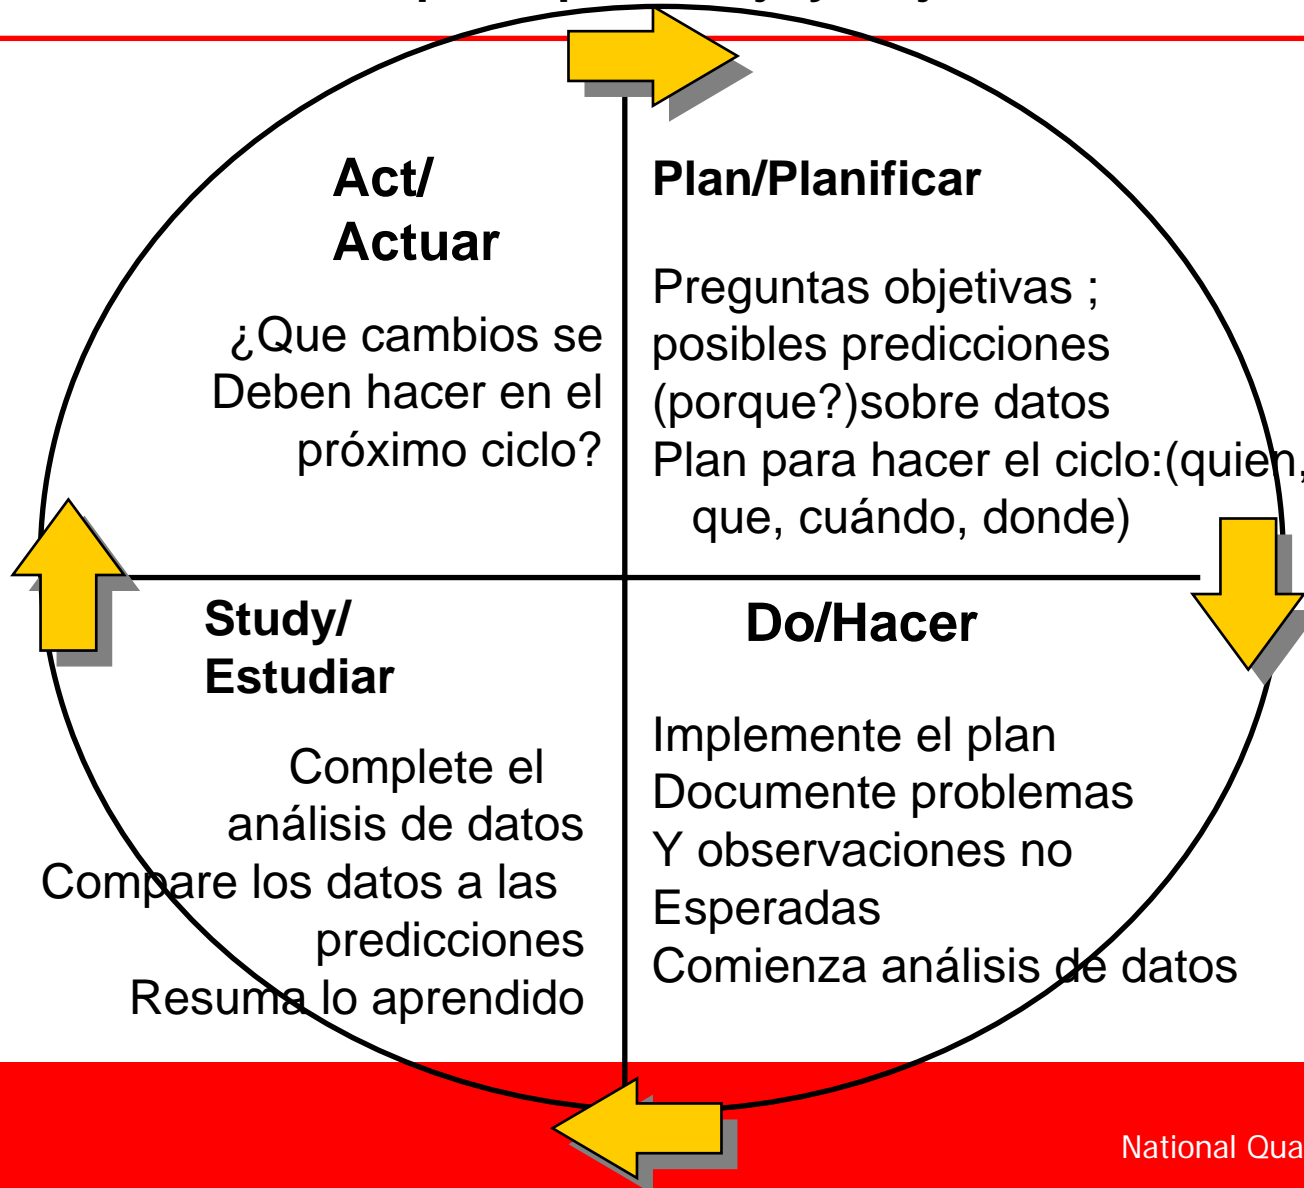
Act/
Actuar

¿Que cambios se Deben hacer en el próximo ciclo?

Plan/Planificar

Preguntas objetivas ; posibles predicciones (porque?)sobre datos
Plan para hacer el ciclo:(quien, que, cuándo, donde)

Study/
Estudiar

Complete el análisis de datos
Compare los datos a las predicciones
Resuma lo aprendido

Do/Hacer

Implemente el plan
Documente problemas
Y observaciones no Esperadas
Comienza análisis de datos

National Qua